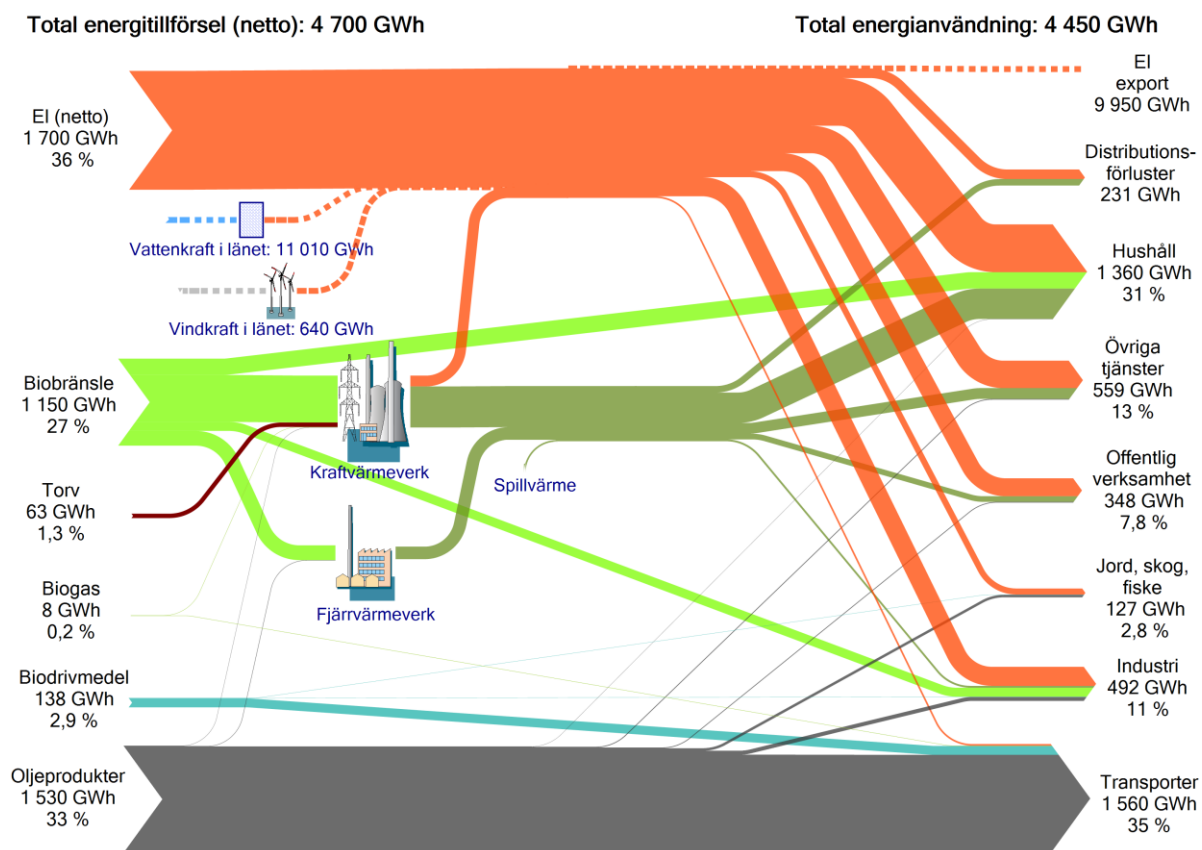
Total energitillförsel (netto): 4 700 GWh

Total energianvändning: 4 450 GWh

El (netto)
1 700 GWh
36 %

Vattenkraft i länet: 11 010 GWh

Vindkraft i länet: 640 GWh

Biobränsle
1 150 GWh
27 %

Kraftvärmeverk

Spillvärme

Torv
63 GWh
1,3 %

Fjärrvärmeverk

Biogas
8 GWh
0,2 %

Biodrivmedel
138 GWh
2,9 %

Oljeprodukter
1 530 GWh
33 %

El
export
9 950 GWh

Distributions-förluster
231 GWh

Hushåll
1 360 GWh
31 %

Övriga
tjänster
559 GWh
13 %

Offentlig
verksamhet
348 GWh
7,8 %

Jord, skog,
fiske
127 GWh
2,8 %

Industri
492 GWh
11 %

Transporter
1 560 GWh
35 %